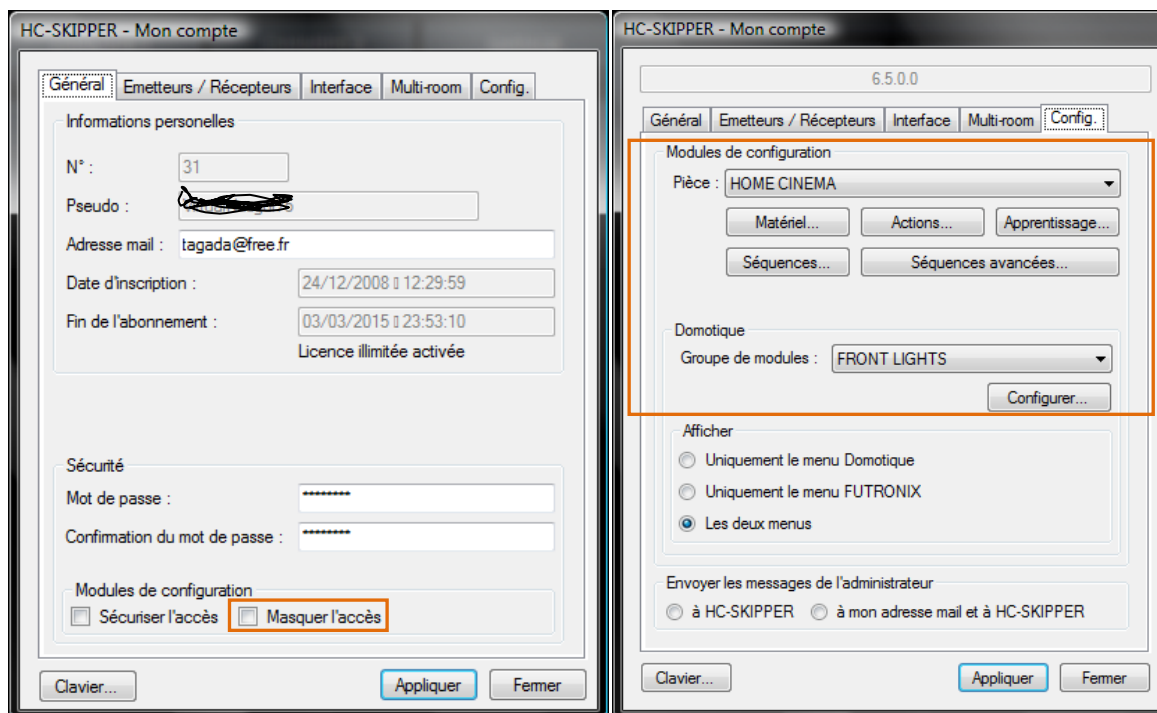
HC-SKIPPER - Mon compte

Général | Emetteurs / Récepteurs | Interface | Multi-room | Config.

Informations personelles

N° : 31

Pseudo : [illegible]

Adresse mail : tagada@free.fr

Date d'inscription : 24/12/2008 12:29:59

Fin de l'abonnement : 03/03/2015 23:53:10

Licence illimitée activée

Sécurité

Mot de passe : •••••••••

Confirmation du mot de passe : •••••••••

Modules de configuration

Sécuriser l'accès

Masquer l'accès

Clavier...

Appliquer

Fermer

HC-SKIPPER - Mon compte

6.5.0.0

Général | Emetteurs / Récepteurs | Interface | Multi-room | Config.

Modules de configuration

Pièce : HOME CINEMA

Matériel...

Actions...

Apprentissage...

Séquences...

Séquences avancées...

Domotique

Groupe de modules : FRONT LIGHTS

Configurer...

Afficher

Uniquement le menu Domotique

Uniquement le menu FUTRONIX

Les deux menus

Envoyer les messages de l'administrateur

à HC-SKIPPER

à mon adresse mail et à HC-SKIPPER

Clavier...

Appliquer

Fermer